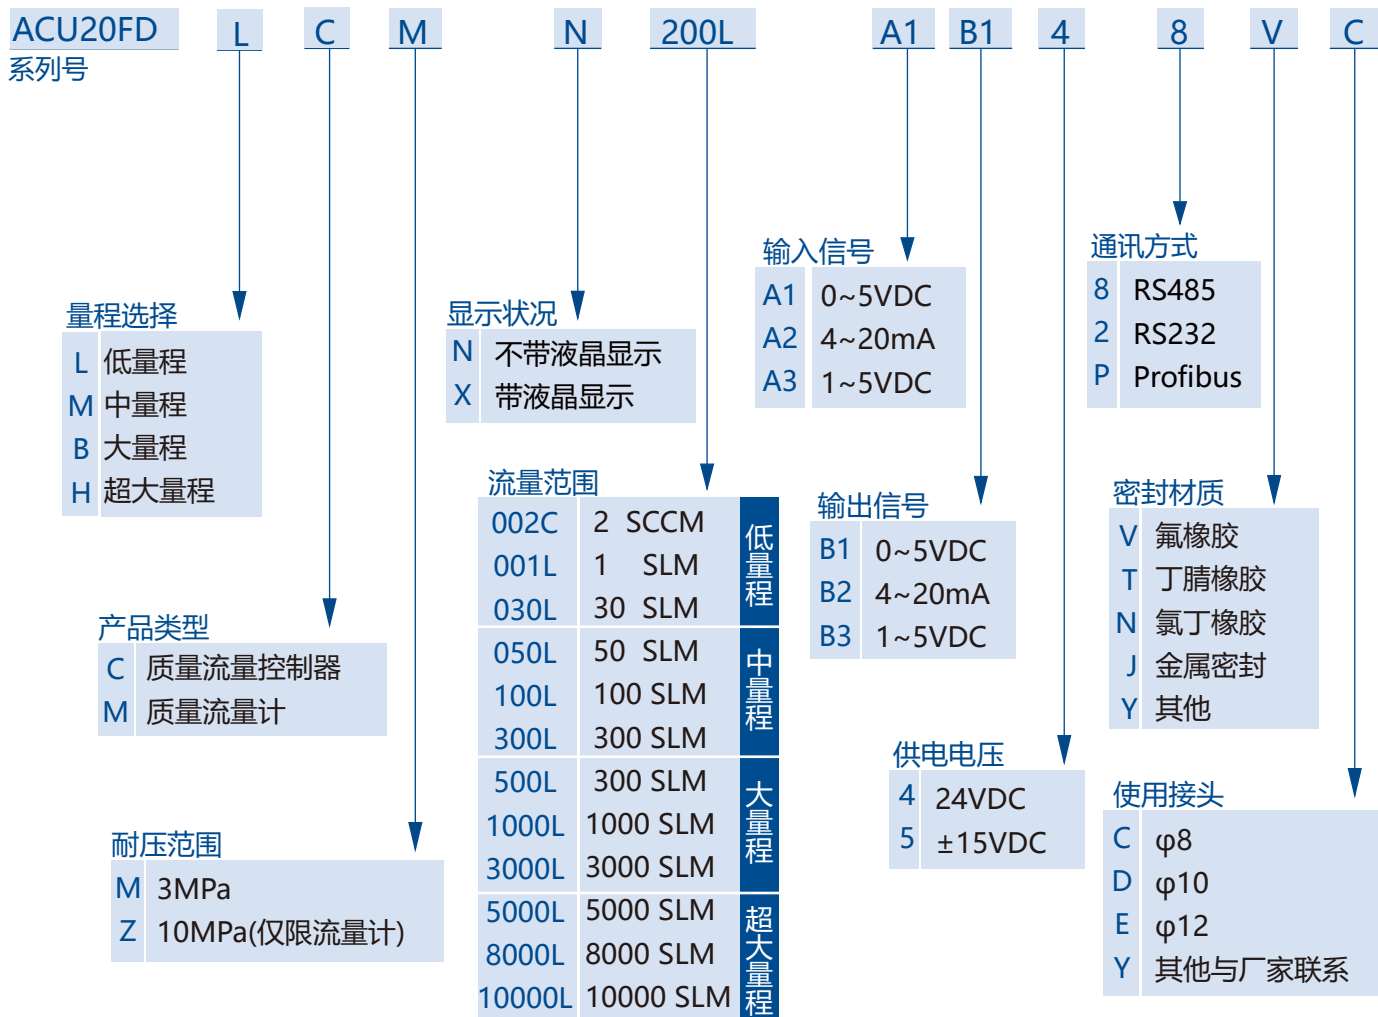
ACU20FD 系列号

L C M N 200L A1 B1 4 8 V C

量程选择

| L | 低量程 |
|---|---|
| M | 中量程 |
| B | 大量程 |
| H | 超大量程 |

产品类型

| C | 质量流量控制器 |
|---|---|
| M | 质量流量计 |

耐压范围

| M | 3MPa |
|---|---|
| Z | 10MPa(仅限流量计) |

显示状况

| N | 不带液晶显示 |
|---|---|
| X | 带液晶显示 |

流量范围

| 002C | 2 SCCM | 低量程 |
|---|---|---|
| 001L | 1 SLM | |
| 030L | 30 SLM | |
| 050L | 50 SLM | 中量程 |
| 100L | 100 SLM | |
| 300L | 300 SLM | |
| 500L | 300 SLM | 大量程 |
| 1000L | 1000 SLM | |
| 3000L | 3000 SLM | |
| 5000L | 5000 SLM | 超大量程 |
| 8000L | 8000 SLM | |
| 10000L | 10000 SLM | |

输入信号

| A1 | 0~5VDC |
|---|---|
| A2 | 4~20mA |
| A3 | 1~5VDC |

输出信号

| B1 | 0~5VDC |
|---|---|
| B2 | 4~20mA |
| B3 | 1~5VDC |

供电电压

| 4 | 24VDC |
|---|---|
| 5 | ±15VDC |

通讯方式

| 8 | RS485 |
|---|---|
| 2 | RS232 |
| P | Profibus |

密封材质

| V | 氟橡胶 |
|---|---|
| T | 丁腈橡胶 |
| N | 氯丁橡胶 |
| J | 金属密封 |
| Y | 其他 |

使用接头

| C | φ8 |
|---|---|
| D | φ10 |
| E | φ12 |
| Y | 其他与厂家联系 |